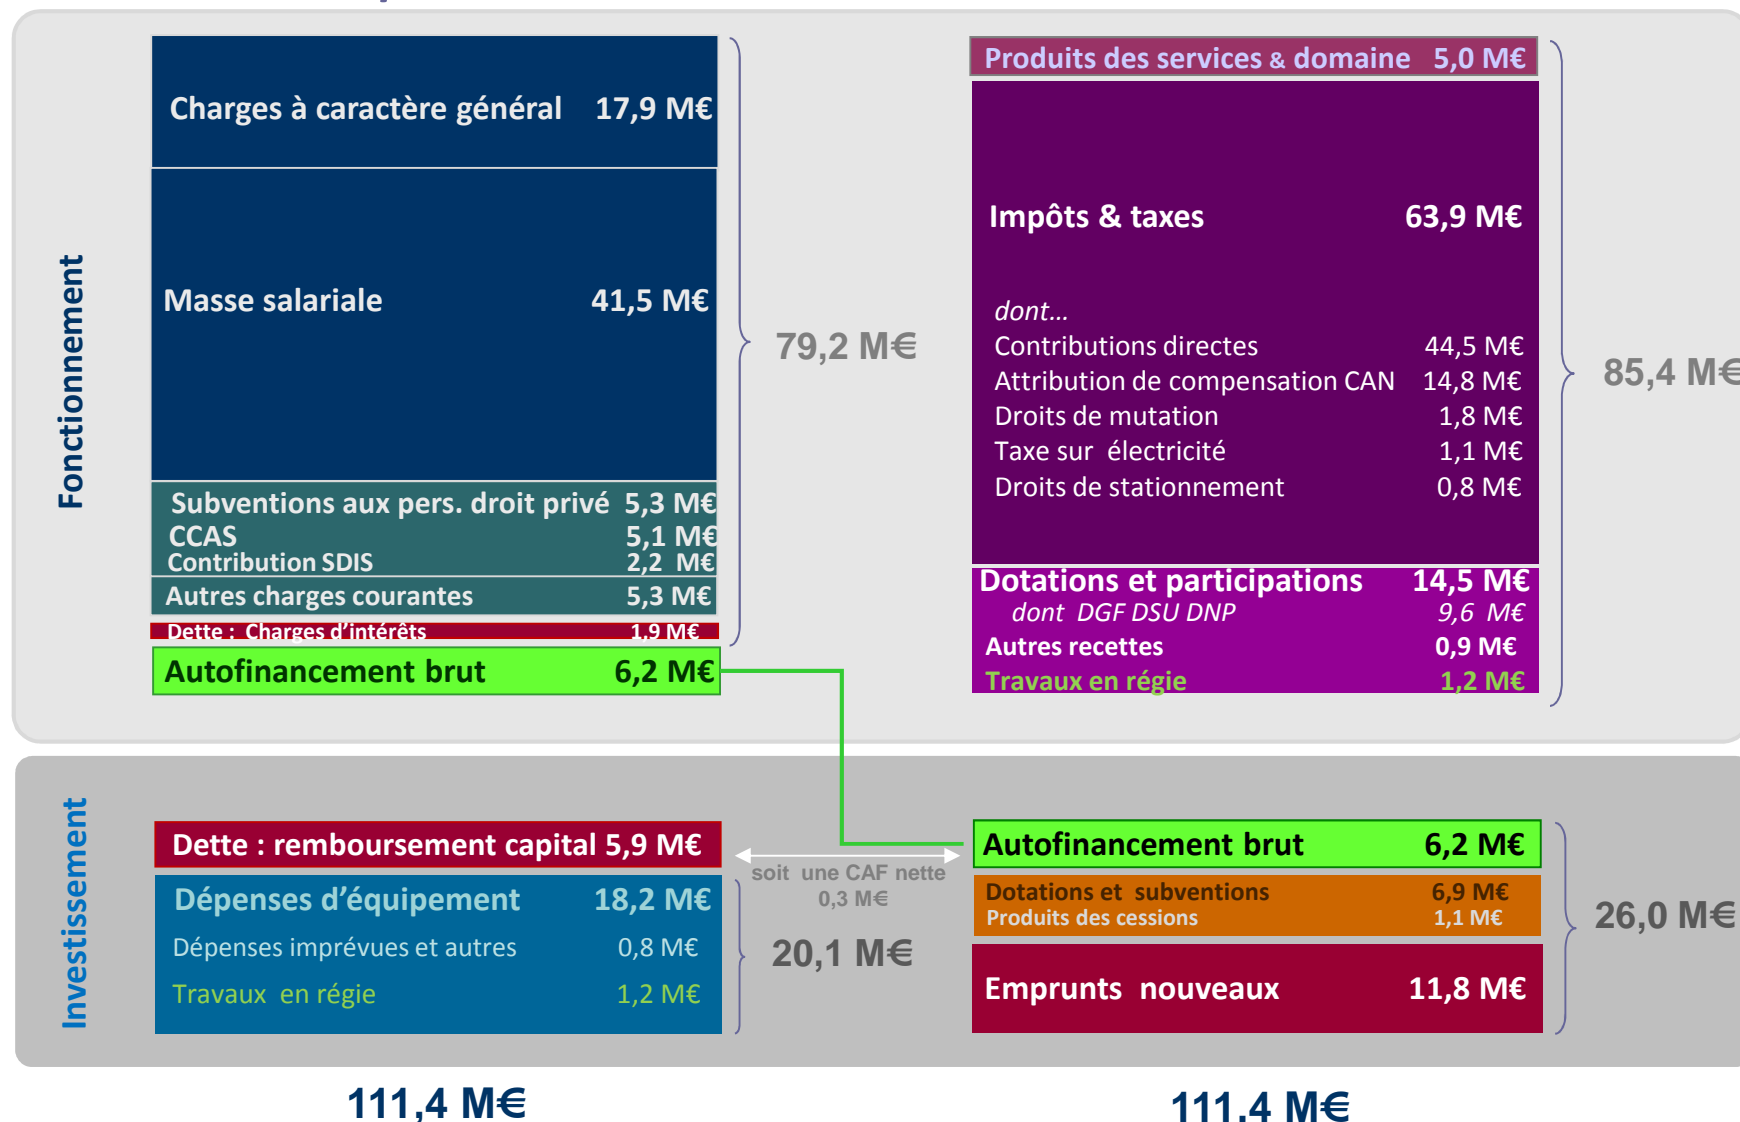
Fonctionnement

Charges à caractère général 17,9 M€

Masse salariale 41,5 M€

Subventions aux pers. droit privé 5,3 M€
CCAS 5,1 M€
Contribution SDIS 2,2 M€
Autres charges courantes 5,3 M€
Dette : Charges d'intérêts 1,9 M€
Autofinancement brut 6,2 M€

79,2 M€

Produits des services & domaine 5,0 M€

Impôts & taxes 63,9 M€

dont…
Contributions directes 44,5 M€
Attribution de compensation CAN 14,8 M€
Droits de mutation 1,8 M€
Taxe sur électricité 1,1 M€
Droits de stationnement 0,8 M€

Dotations et participations 14,5 M€
dont DGF DSU DNP 9,6 M€
Autres recettes 0,9 M€
Travaux en régie 1,2 M€

85,4 M€

Investissement

Dette : remboursement capital 5,9 M€
Dépenses d'équipement 18,2 M€
Dépenses imprévues et autres 0,8 M€
Travaux en régie 1,2 M€

soit une CAF nette 0,3 M€

20,1 M€

Autofinancement brut 6,2 M€
Dotations et subventions 6,9 M€
Produits des cessions 1,1 M€
Emprunts nouveaux 11,8 M€

26,0 M€

111,4 M€

111.4 M€